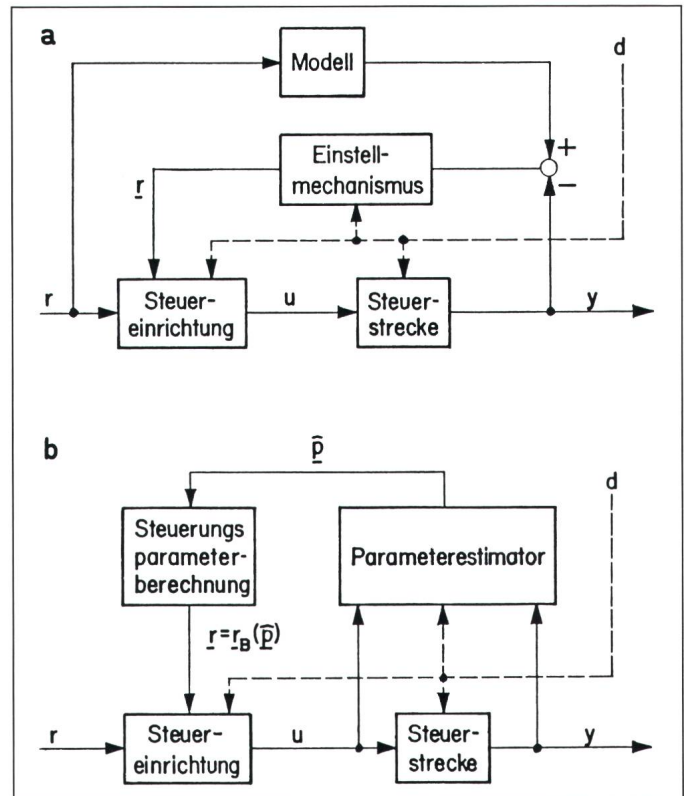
a

Modell

d

Einstellmechanismus

+

−

$\underline{r}$

r

Steuereinrichtung

u

Steuerstrecke

y

b

$\underline{\hat{p}}$

d

Steuerungs parameterberechnung

Parameterestimator

$\underline{r}=\underline{r}_B(\underline{\hat{p}})$

r

Steuereinrichtung

u

Steuerstrecke

y